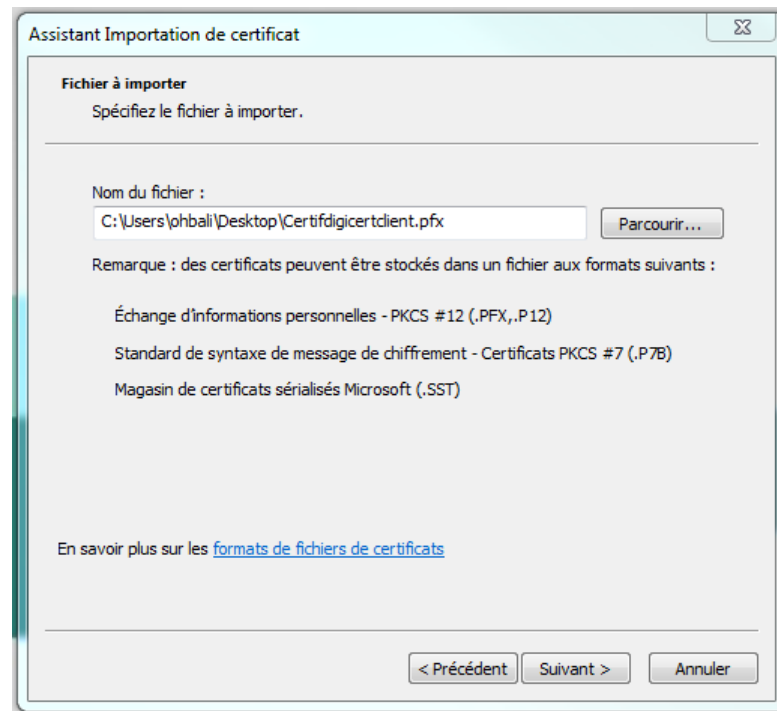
Assistant Importation de certificat

Fichier à importer
Spécifiez le fichier à importer.

Nom du fichier :
C:\Users\ohbali\Desktop\Certifdigicertclient.pfx
Parcourir...

Remarque : des certificats peuvent être stockés dans un fichier aux formats suivants :

Échange d'informations personnelles - PKCS #12 (.PFX,.P12)
Standard de syntaxe de message de chiffrement - Certificats PKCS #7 (.P7B)
Magasin de certificats sérialisés Microsoft (.SST)

En savoir plus sur les formats de fichiers de certificats

< Précédent
Suivant >
Annuler